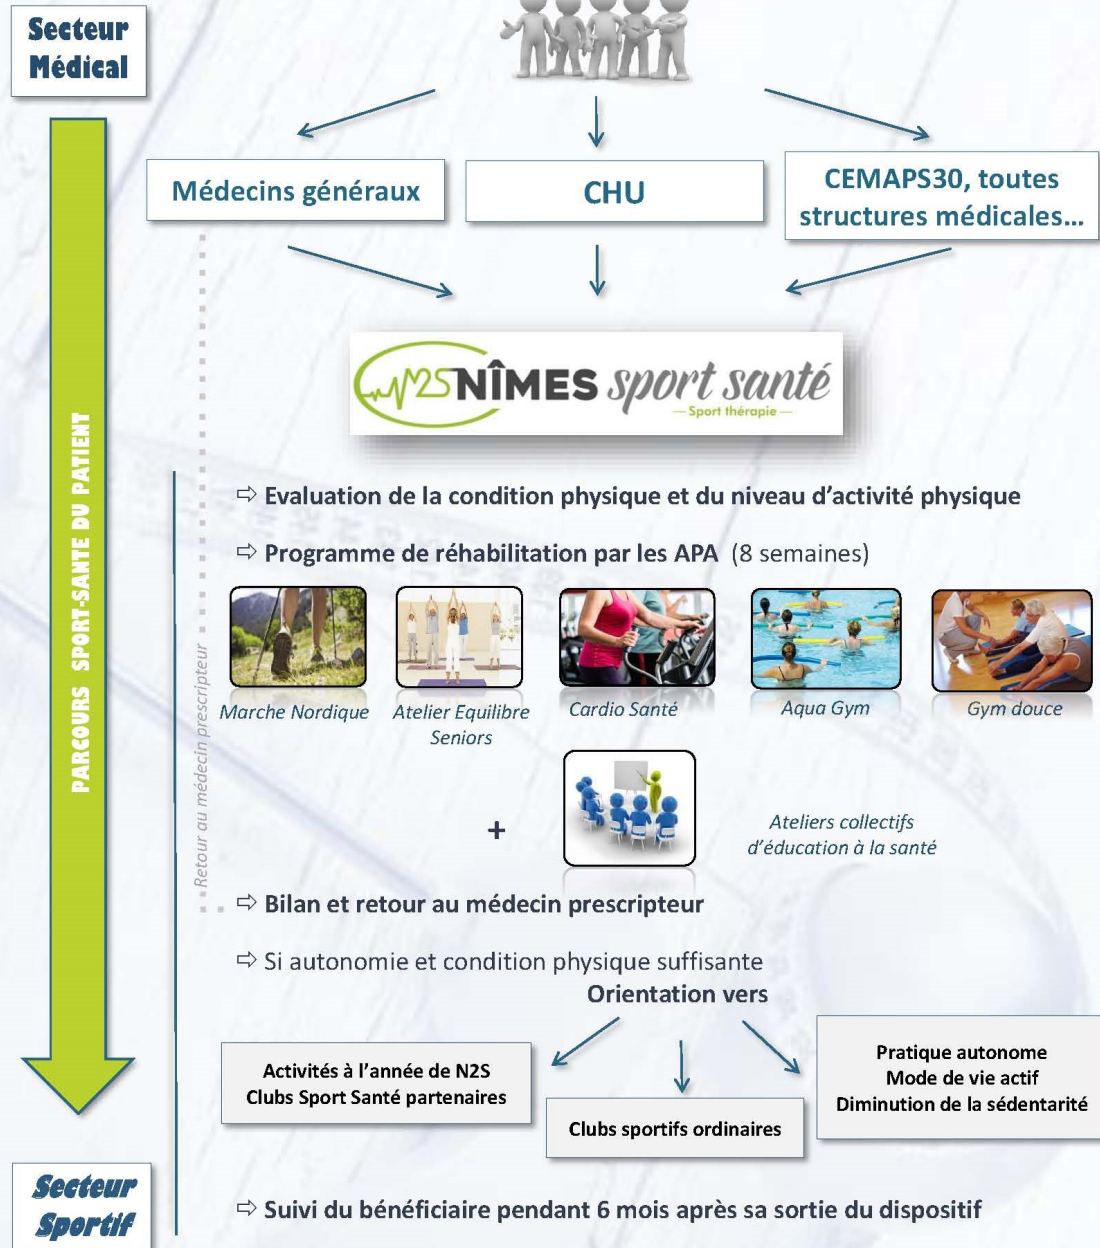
Secteur Médical

Médecins généraux

CHU

CEMAPS30, toutes structures médicales...

N2S NÎMES sport santé
— Sport thérapie —

PARCOURS SPORT-SANTE DU PATIENT

Retour au médecin prescripteur

⇨ Evaluation de la condition physique et du niveau d'activité physique

⇨ Programme de réhabilitation par les APA (8 semaines)

Marche Nordique

Atelier Equilibre Seniors

Cardio Santé

Aqua Gym

Gym douce

+

Ateliers collectifs d'éducation à la santé

⇨ Bilan et retour au médecin prescripteur

⇨ Si autonomie et condition physique suffisante
Orientation vers

Activités à l'année de N2S
Clubs Sport Santé partenaires

Clubs sportifs ordinaires

Pratique autonome
Mode de vie actif
Diminution de la sédentarité

Secteur Sportif

⇨ Suivi du bénéficiaire pendant 6 mois après sa sortie du dispositif